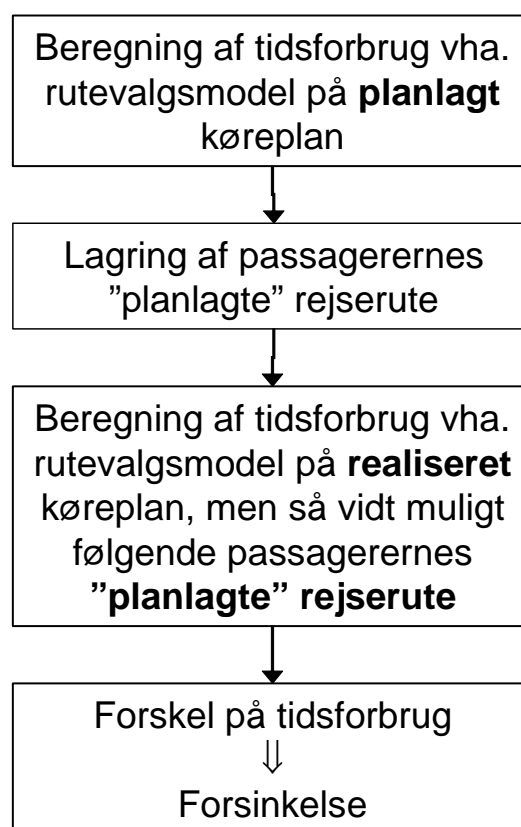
Beregning af tidsforbrug vha. rutevalgsmodel på **planlagt** køreplan

Lagring af passagerernes ”planlagte” rejserute

Beregning af tidsforbrug vha. rutevalgsmodel på **realiseret** køreplan, men så vidt muligt følgende passagerernes **”planlagte” rejserute**

Forskel på tidsforbrug
$\Downarrow$
Forsinkelse